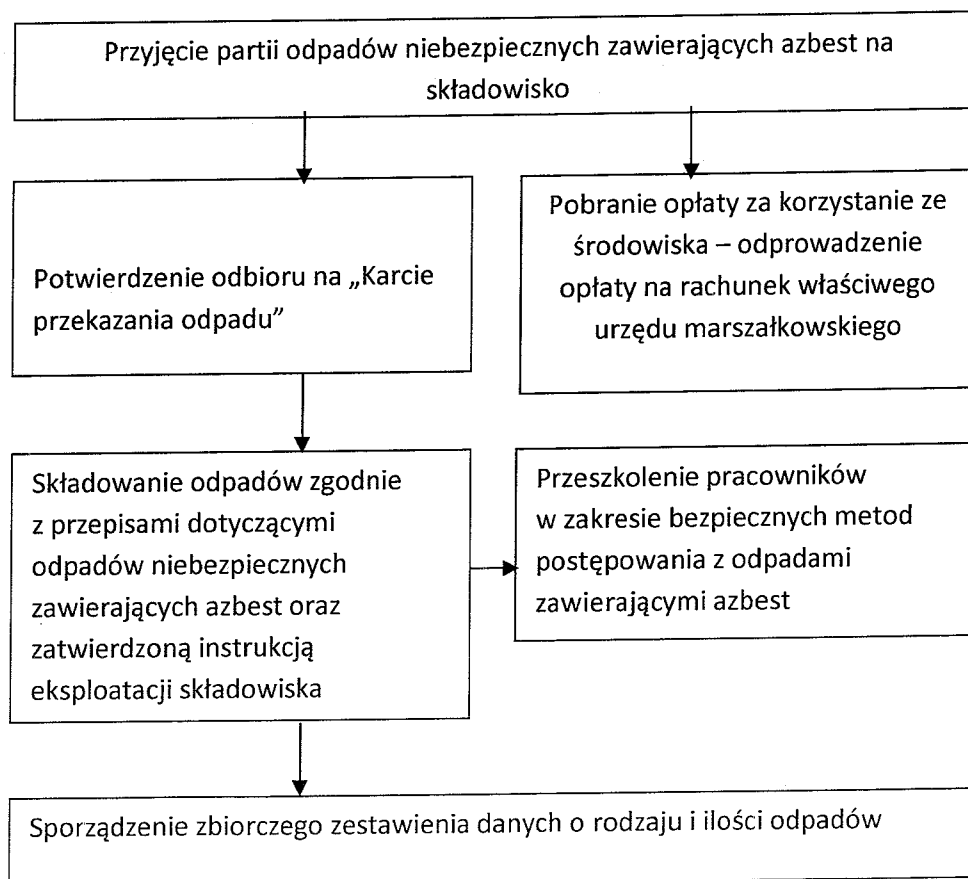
Przyjęcie partii odpadów niebezpiecznych zawierających azbest na składowisko

Potwierdzenie odbioru na „Karcie przekazania odpadu"

Pobranie opłaty za korzystanie ze środowiska – odprowadzenie opłaty na rachunek właściwego urzędu marszałkowskiego

Składowanie odpadów zgodnie z przepisami dotyczącymi odpadów niebezpiecznych zawierających azbest oraz zatwierdzoną instrukcją eksploatacji składowiska

Przeszkolenie pracowników w zakresie bezpiecznych metod postępowania z odpadami zawierającymi azbest

Sporządzenie zbiorczego zestawienia danych o rodzaju i ilości odpadów